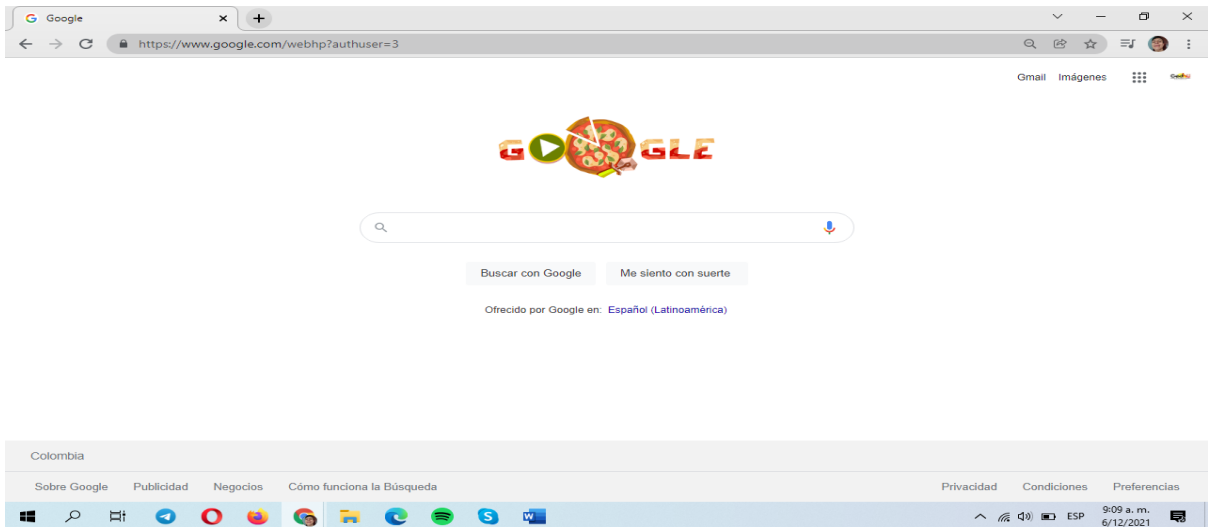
Google

https://www.google.com/webhp?authuser=3

Gmail Imágenes

GO GLE

Buscar con Google Me siento con suerte

Ofrecido por Google en: Español (Latinoamérica)

Colombia

Sobre Google Publicidad Negocios Cómo funciona la Búsqueda

Privacidad Condiciones Preferencias

ESP 9:09 a. m. 6/12/2021